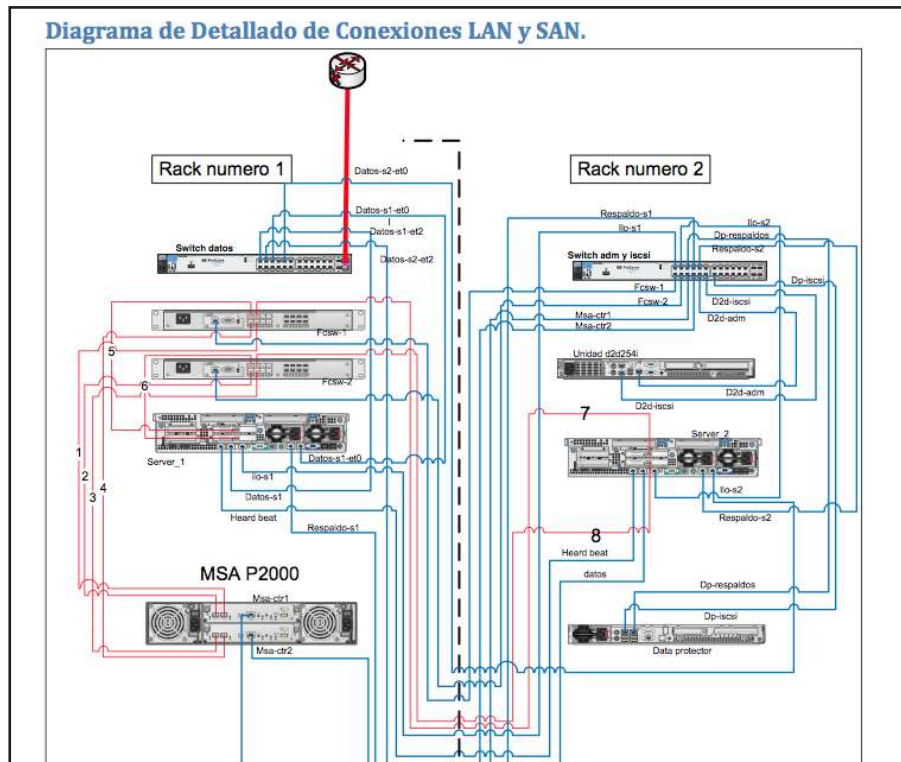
Diagrama de Detallado de Conexiones LAN y SAN.

Rack numero 1

Datos-s2-et0

Datos-s1-et0

Datos-s1-et2

Datos-s2-et2

Switch datos

Fcsw-1

5

Fcsw-2

6

1

2

3

4

Server_1

Datos-s1-et0

Ilo-s1

Datos-s1

Heard beat

Respaldo-s1

MSA P2000

Msa-ctr1

Msa-ctr2

Rack numero 2

Respaldo-s1

Ilo-s1

Ilo-s2

Dp-respaldos

Respaldo-s2

Switch adm y iscsi

Dp-iscsi

Fcsw-1

Fcsw-2

D2d-iscsi

Msa-ctr1

Msa-ctr2

D2d-adm

Unidad d2d254i

D2d-adm

D2d-iscsi

7

Server_2

Ilo-s2

Respaldo-s2

8

Heard beat

datos

Dp-respaldos

Dp-iscsi

Data protector